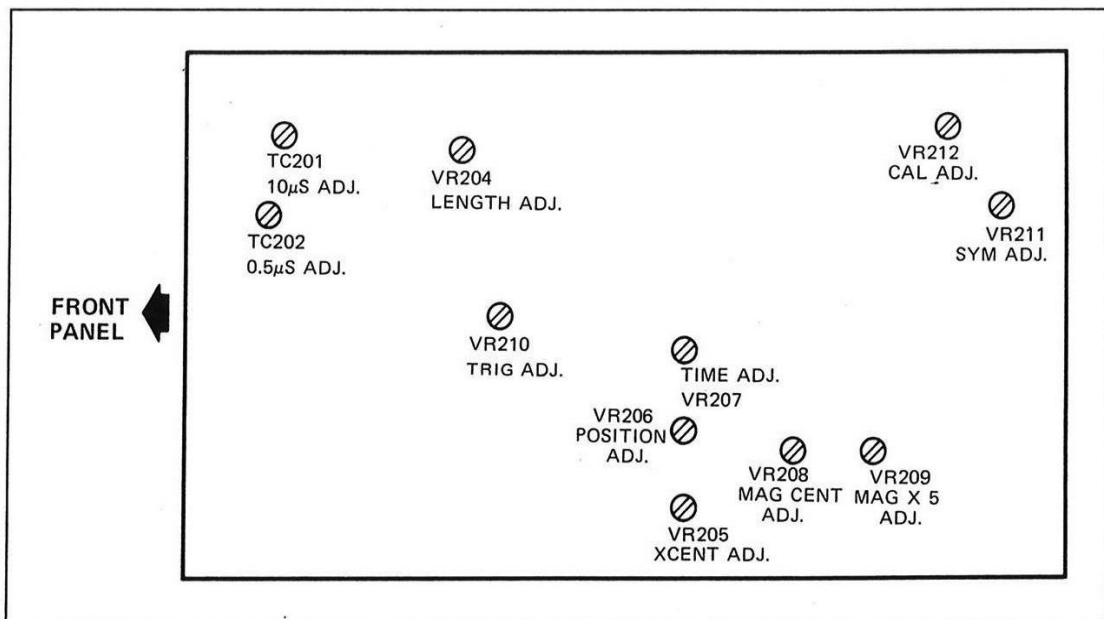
TC201
10$\mu$S ADJ.

TC202
0.5$\mu$S ADJ.

VR204
LENGTH ADJ.

VR212
CAL ADJ.

VR211
SYM ADJ.

FRONT PANEL

VR210
TRIG ADJ.

TIME ADJ.
VR207

VR206
POSITION
ADJ.

VR208
MAG CENT
ADJ.

VR209
MAG X 5
ADJ.

VR205
XCENT ADJ.